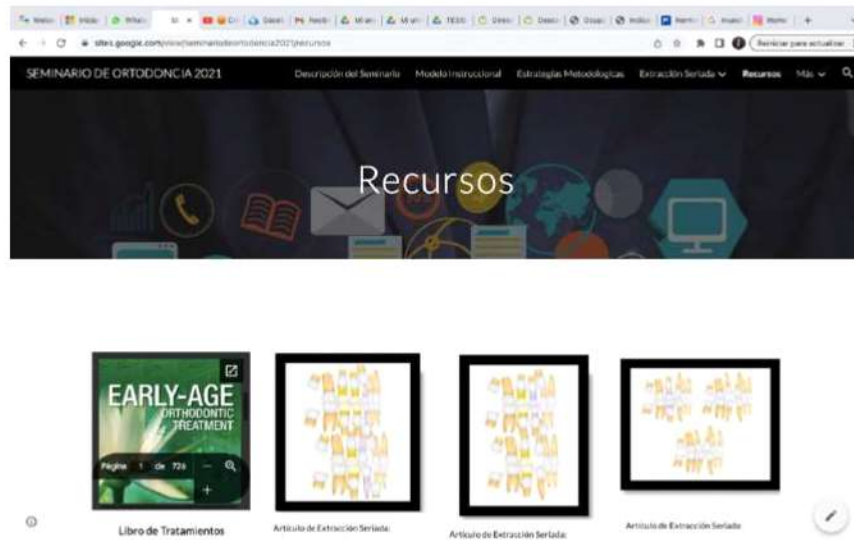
sites.google.com/view/seminariodeortodoncia2021/recursos

Reiniciar para actualizar

SEMINARIO DE ORTODONCIA 2021

Descripción del Seminario Modelo Instruccional Estrategias Metodológicas Extracción Seriada Recursos Más

Recursos

EARLY-AGE ORTHODONTIC TREATMENT

Página 1 de 726

Libro de Tratamientos

Artículo de Extracción Seriada:

Artículo de Extracción Seriada:

Artículo de Extracción Seriada: